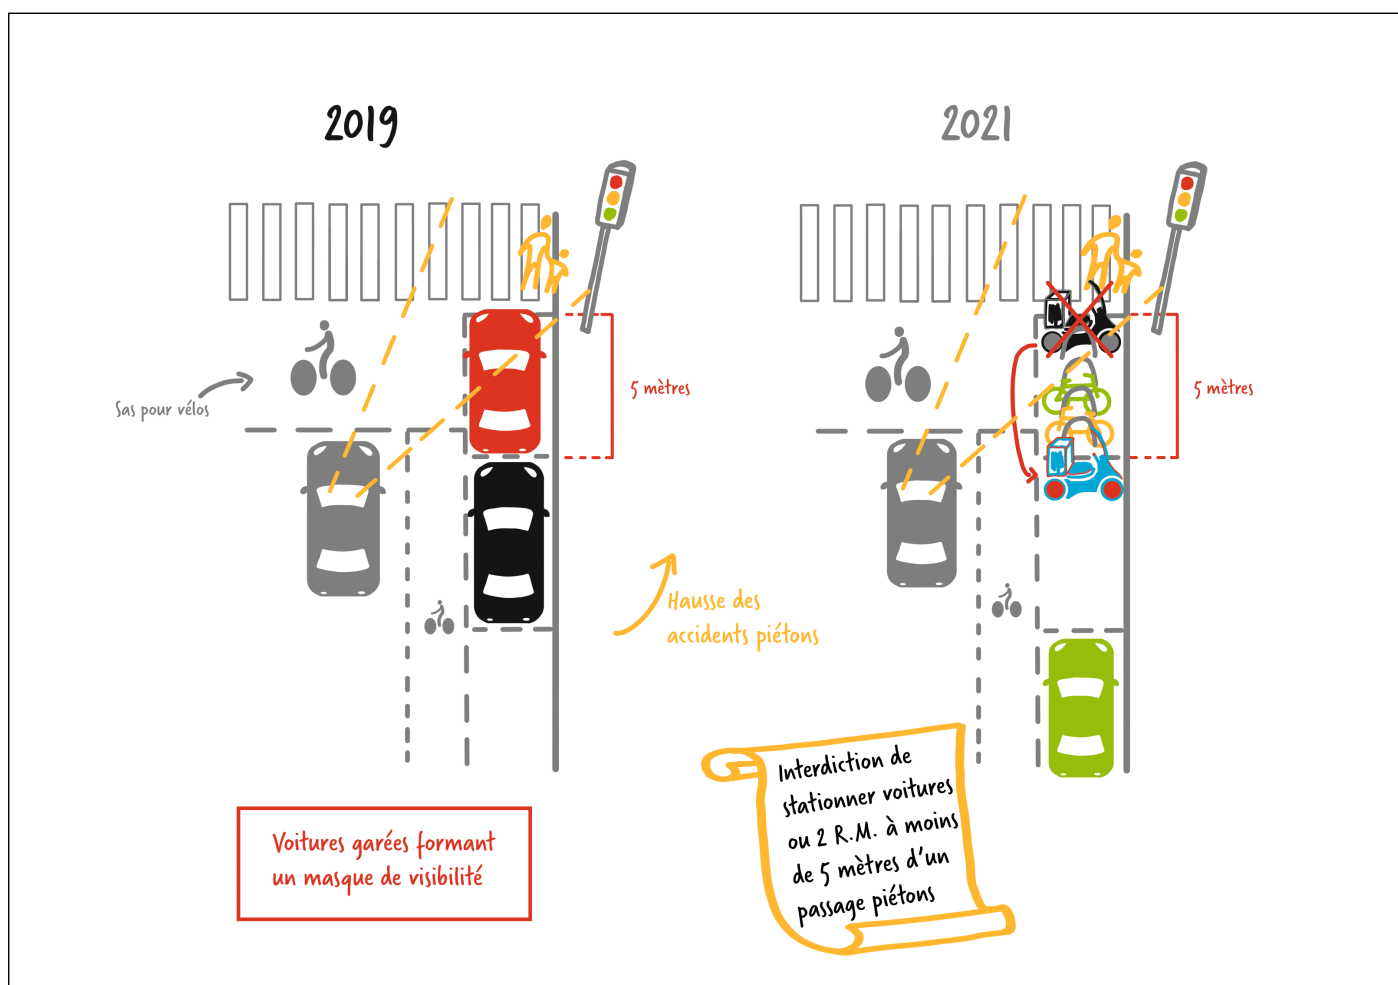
2019

2021

Sas pour vélos

5 mètres

5 mètres

Hausse des accidents piétons

Voitures garées formant un masque de visibilité

Interdiction de stationner voitures ou 2 R.M. à moins de 5 mètres d'un passage piétons